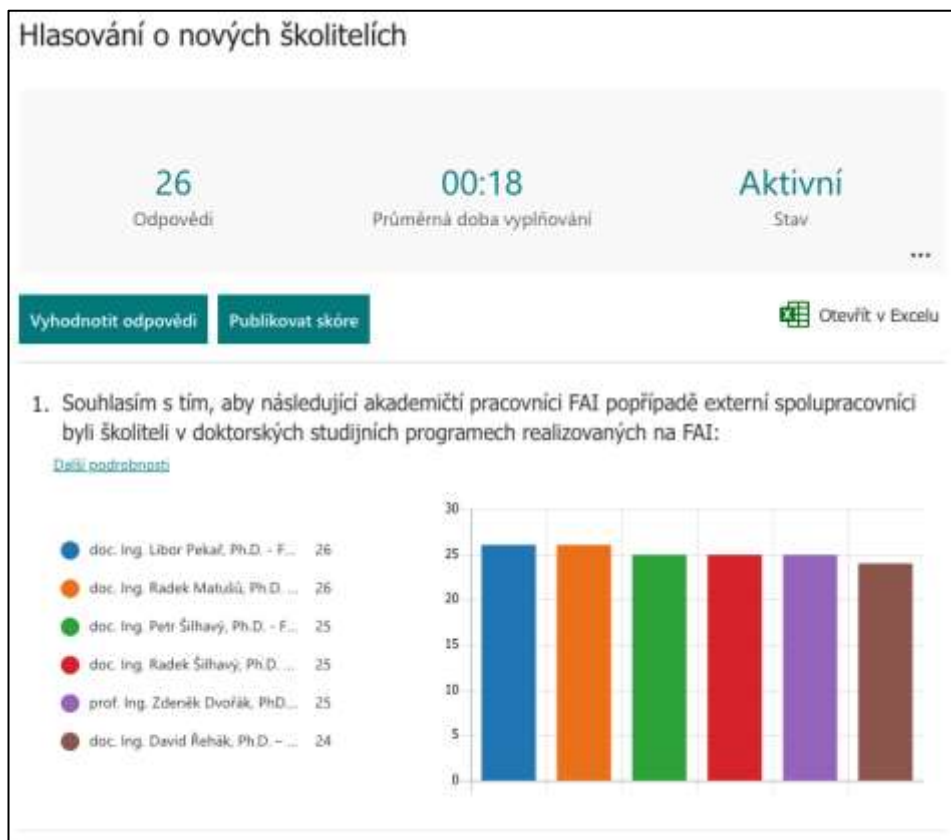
Hlasování o nových školitelích

26
Odpovědi

00:18
Průměrná doba vyplňování

Aktivní
Stav

...

Vyhodnotit odpovědi

Publikovat skóre

Otevřít v Excelu

1. Souhlasím s tím, aby následující akademičtí pracovníci FAI popřípadě externí spolupracovníci byli školiteli v doktorských studijních programech realizovaných na FAI:

Další podrobnosti

doc. Ing. Libor Pekař, Ph.D. - F... 26
doc. Ing. Radek Matušů, Ph.D. ... 26
doc. Ing. Petr Šilhavý, Ph.D. - F... 25
doc. Ing. Radek Šilhavý, Ph.D. ... 25
prof. Ing. Zdeněk Dvořák, PhD... 25
doc. Ing. David Řehák, Ph.D. – ... 24

30
25
20
15
10
5
0